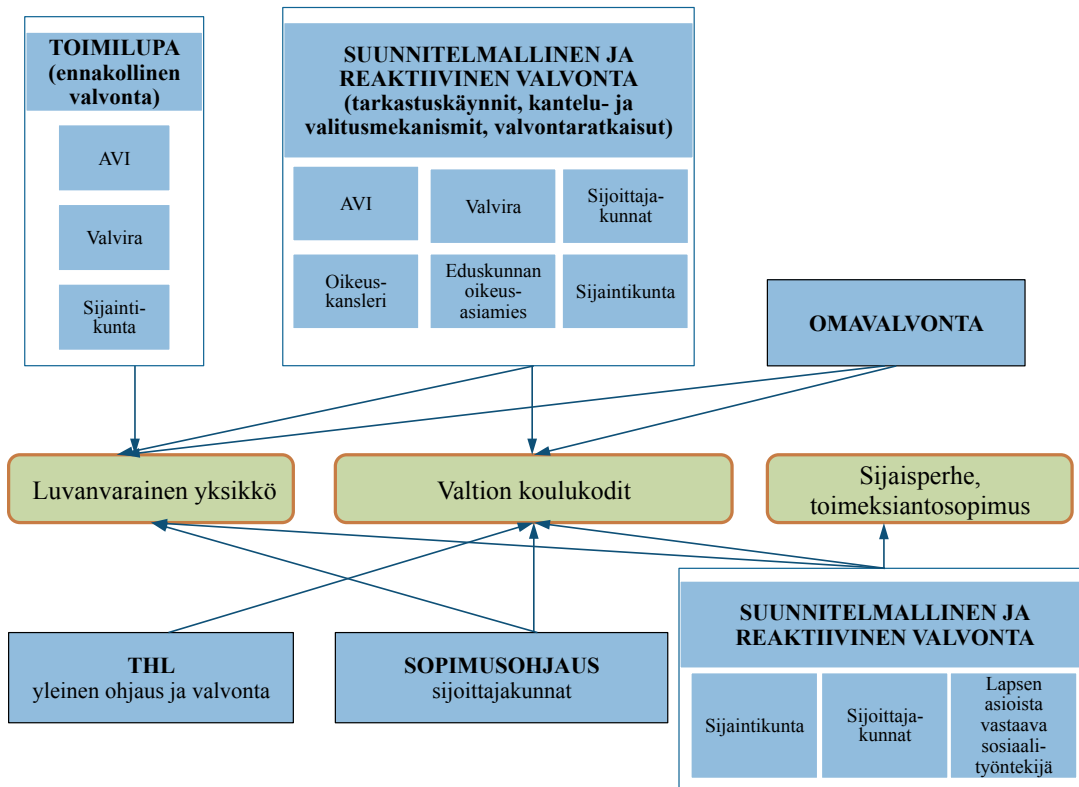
TOIMILUPA (ennakollinen valvonta)

AVI

Valvira

Sijaintikunta

SUUNNITELMALLINEN JA REAKTIIVINEN VALVONTA (tarkastuskäynnit, kantelu- ja valitusmekanismit, valvontaratkaisut)

AVI

Valvira

Sijoittajakunnat

Oikeuskansleri

Eduskunnan oikeusasiamies

Sijaintikunta

OMAVALVONTA

Luvanvarainen yksikkö

Valtion koulukodit

Sijaisperhe, toimeksiantosopimus

THL
yleinen ohjaus ja valvonta

SOPIMUSOHJAUS
sijoittajakunnat

SUUNNITELMALLINEN JA REAKTIIVINEN VALVONTA

Sijaintikunta

Sijoittajakunnat

Lapsen asioista vastaava sosiaalityöntekijä